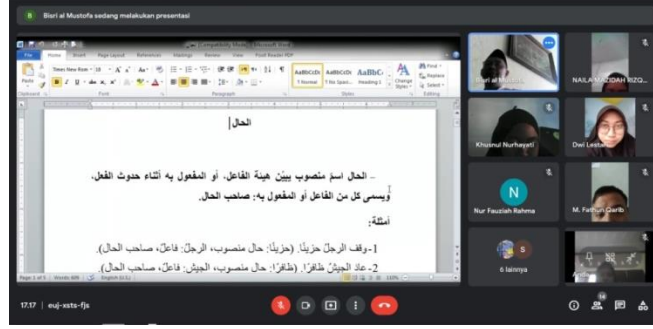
Bisri al Mustofa sedang melakukan presentasi

File Home Insert Page Layout References Mailings Review View Foxit Reader PDF

Times New Roman 18

AaBbCcDc ¶ Normal
AaBbCcDc ¶ No Spaci...
AaBbC Heading 1

Change Styles

Find
Replace
Select

Clipboard Font Paragraph Styles Editing

الحال

- الحال اسمٌ منصوب يبيّن هيئة الفاعل، أو المفعول به أثناء حدوث الفعل. ويسمى كل من الفاعل أو المفعول به: صاحب الحال.

أمثلة:

1- وقف الرجلُ حزينًا. (حزينًا: حال منصوب، الرجلُ: فاعلٌ، صاحب الحال).

2- عاد الجيشُ ظافرًا. (ظافرًا: حال منصوب، الجيش: فاعلٌ، صاحب الحال).

Page 1 of 1 Words: 600 English (U.S.) 110%

Bisri al Mustofa
NAILA MAZIDAH RIZQ...
Khusnul Nurhayati
Dwi Lestari
N
Nur Fauziah Rahma
M. Fathun Qarib
S
6 lainnya

17.17 | euj-xsts-fjs